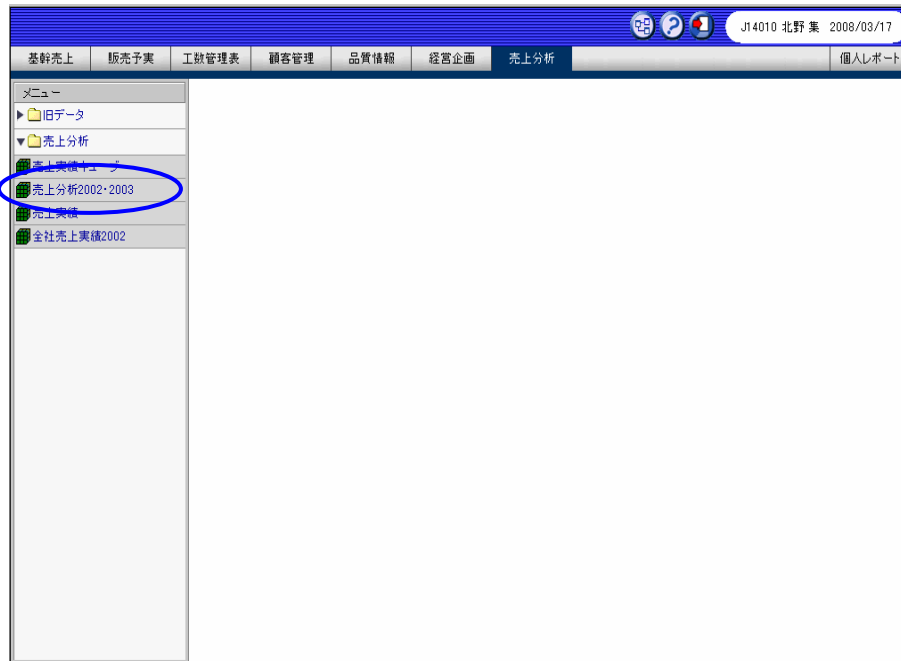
J14010 北野 集 2008/03/17

基幹売上 | 販売予実 | 工数管理表 | 顧客管理 | 品質情報 | 経営企画 | 売上分析 | 個人レポート

メニュー
旧データ
売上分析
売上実績キューブ
売上分析2002・2003
売上実績
全社売上実績2002